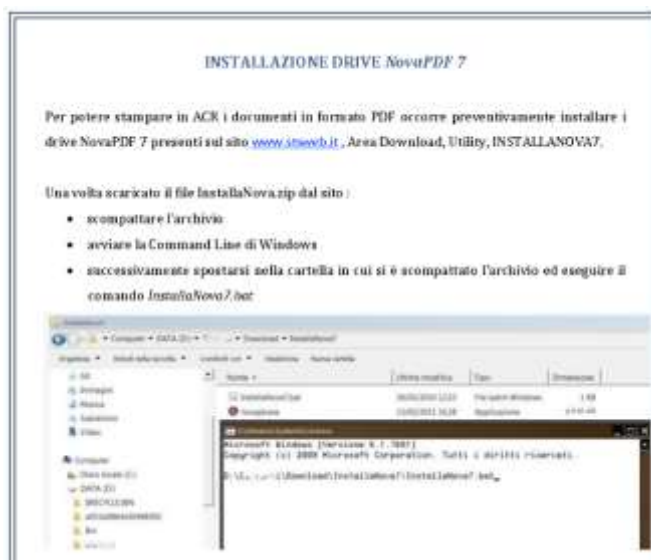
INSTALLAZIONE DRIVE NovaPDF 7

Per potere stampare in ACK i documenti in formato PDF occorre preventivamente installare i drive NovaPDF 7 presenti sul sito www.smweb.it , Area Download, Utility, INSTALLANOVA7.

Una volta scaricato il file InstallaNova.zip dal sito :

• scompattare l'archivio
• avviare la Command Line di Windows
• successivamente spostarsi nella cartella in cui si è scompattato l'archivio ed eseguire il comando InstallaNova7.bat

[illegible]

Microsoft Windows [Versione 6.1.7601]
Copyright (c) 2009 Microsoft Corporation. Tutti i diritti riservati.

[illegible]\Download\InstallaNova7\InstallaNova7.bat_